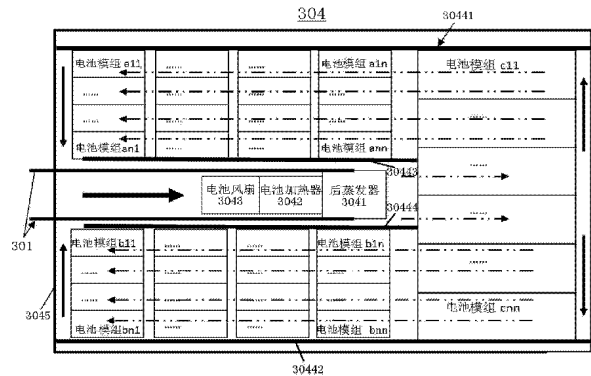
304

30441

电池模组 a11

......

......

电池模组 a1n

电池模组 c11

......

......

......

......

电池模组 an1

......

电池模组 ann

30443

......

电池风扇 3043

电池加热器 3042

后蒸发器 3041

30444

......

301

电池模组 b11

......

......

电池模组 b1n

......

......

......

......

3045

电池模组 bn1

......

电池模组 bnn

电池模组 cnn

30442